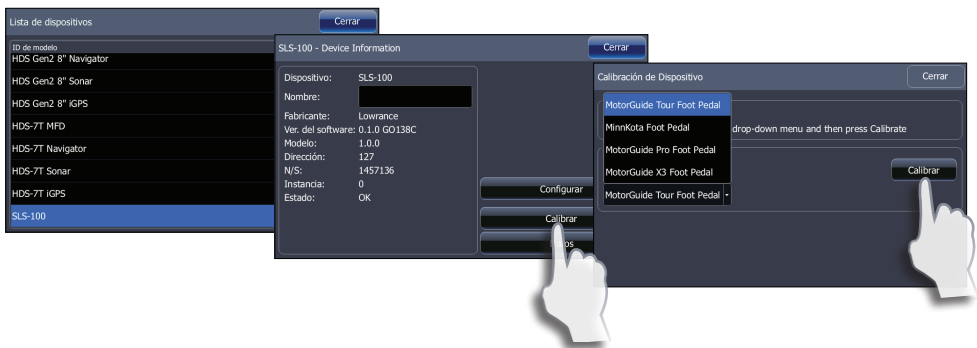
Lista de dispositivos
Cerrar
ID de modelo
HDS Gen2 8" Navigator
HDS Gen2 8" Sonar
HDS Gen2 8" iGPS
HDS-7T MFD
HDS-7T Navigator
HDS-7T Sonar
HDS-7T iGPS
SLS-100

SLS-100 - Device Information
Cerrar
Dispositivo: SLS-100
Nombre:
Fabricante: Lowrance
Ver. del software: 0.1.0 GO138C
Modelo: 1.0.0
Dirección: 127
N/S: 1457136
Instancia: 0
Estado: OK
Configurar
Calibrar
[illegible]os

Calibración de Dispositivo
Cerrar
MotorGuide Tour Foot Pedal
MinnKota Foot Pedal
MotorGuide Pro Foot Pedal
MotorGuide X3 Foot Pedal
MotorGuide Tour Foot Pedal
drop-down menu and then press Calibrate
Calibrar